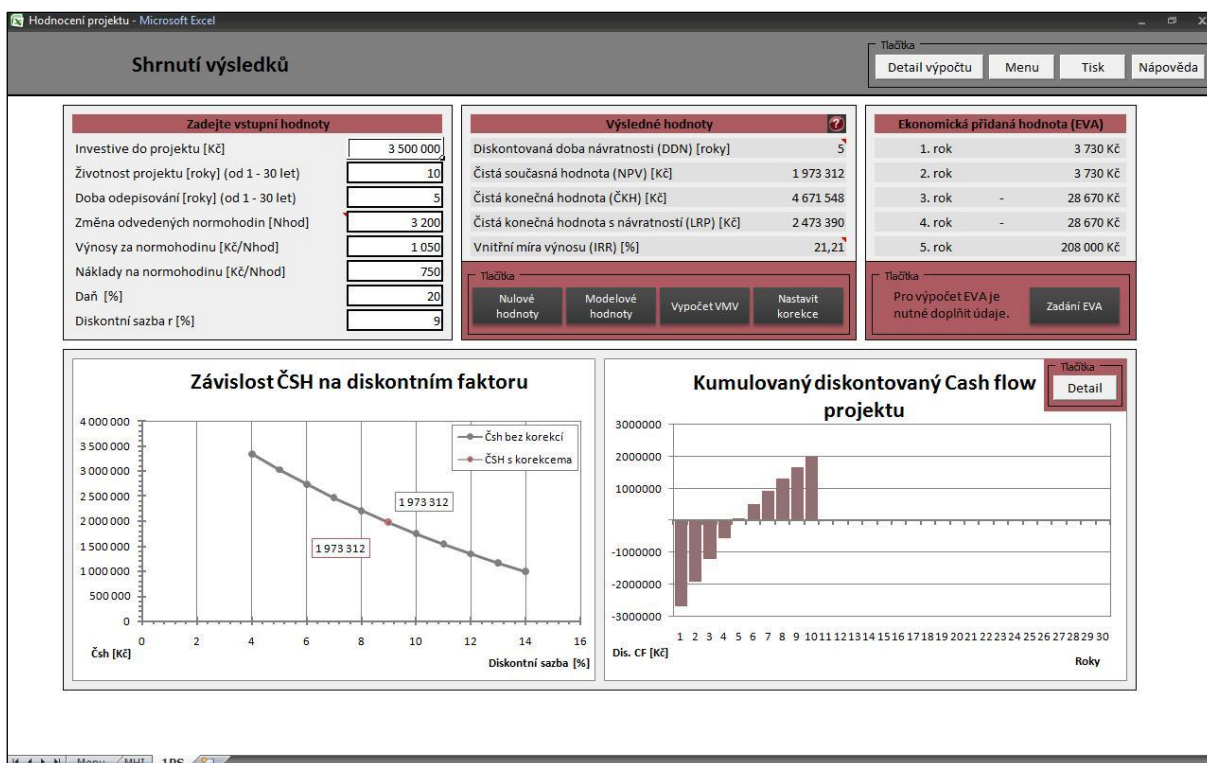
Hodnocení projektu - Microsoft Excel

Shrnutí výsledků

Tlačítka
Detail výpočtu | Menu | Tisk | Nápověda

| Zadejte vstupní hodnoty | |
|---|---|
| Investive do projektu [Kč] | 3 500 000 |
| Životnost projektu [roky] (od 1 - 30 let) | 10 |
| Doba odepisování [roky] (od 1 - 30 let) | 5 |
| Změna odvedených normohodin [Nhod] | 3 200 |
| Výnosy za normohodinu [Kč/Nhod] | 1 050 |
| Náklady na normohodinu [Kč/Nhod] | 750 |
| Daň [%] | 20 |
| Diskontní sazba r [%] | 9 |

| Výsledné hodnoty | |
|---|---|
| Diskontovaná doba návratnosti (DDN) [roky] | 5 |
| Čistá současná hodnota (NPV) [Kč] | 1 973 312 |
| Čistá konečná hodnota (ČKH) [Kč] | 4 671 548 |
| Čistá konečná hodnota s návratností (LRP) [Kč] | 2 473 390 |
| Vnitřní míra výnosu (IRR) [%] | 21,21 |

Tlačítka
Nulové hodnoty | Modelové hodnoty | Vypočet VMV | Nastavit korekce

| Ekonomická přidaná hodnota (EVA) | |
|---|---|
| 1. rok | 3 730 Kč |
| 2. rok | 3 730 Kč |
| 3. rok | - 28 670 Kč |
| 4. rok | - 28 670 Kč |
| 5. rok | 208 000 Kč |

Tlačítka
Pro výpočet EVA je nutné doplnit údaje.
Zadání EVA

Závislost ČSH na diskontním faktoru
4 000 000
3 500 000
3 000 000
2 500 000
2 000 000
1 500 000
1 000 000
500 000
0
0 2 4 6 8 10 12 14 16
Čsh [Kč]
Diskontní sazba [%]
Čsh bez korekcí
ČSH s korekcema
1 973 312
1 973 312

Tlačítka
Detail

Kumulovaný diskontovaný Cash flow projektu
3000000
2000000
1000000
-1000000
-2000000
-3000000
1 2 3 4 5 6 7 8 9 10 11 12 13 14 15 16 17 18 19 20 21 22 23 24 25 26 27 28 29 30
Dis. CF [Kč]
Roky

Menu / MHT / 1PS